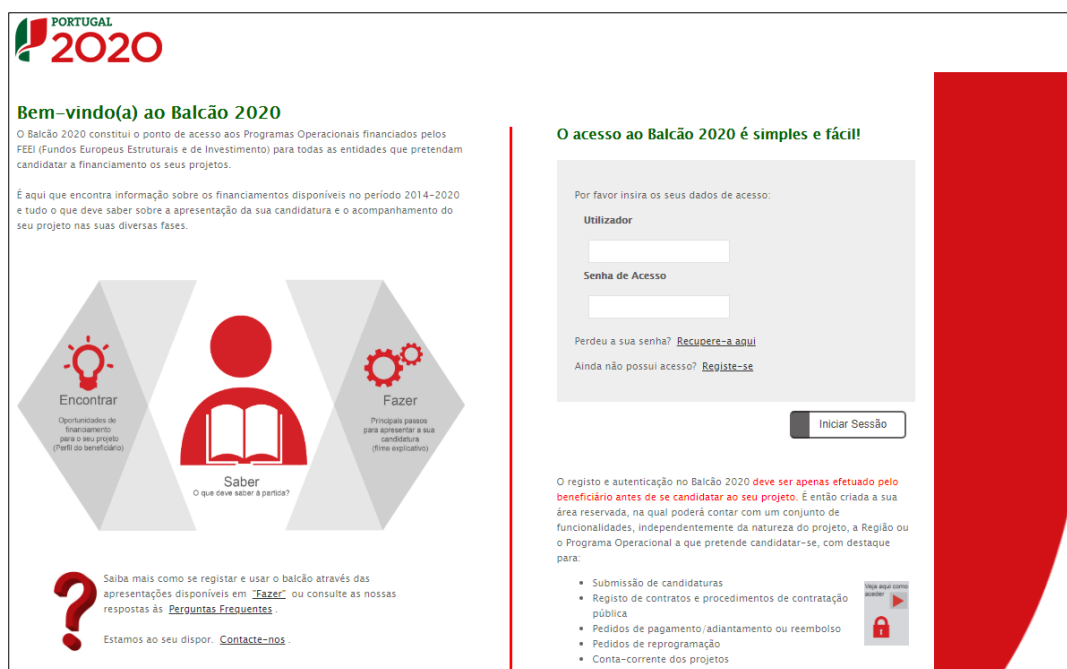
PORTUGAL
2020

Bem-vindo(a) ao Balcão 2020

O Balcão 2020 constitui o ponto de acesso aos Programas Operacionais financiados pelos FEEI (Fundos Europeus Estruturais e de Investimento) para todas as entidades que pretendam candidatar a financiamento os seus projetos.

É aqui que encontra informação sobre os financiamentos disponíveis no período 2014-2020 e tudo o que deve saber sobre a apresentação da sua candidatura e o acompanhamento do seu projeto nas suas diversas fases.

Encontrar
Oportunidades de financiamento para o seu projeto (Perfil do beneficiário)

Saber
O que deve saber à partida?

Fazer
Principais passos para apresentar a sua candidatura (filme explicativo)

Saiba mais como se registar e usar o balcão através das apresentações disponíveis em "Fazer" ou consulte as nossas respostas às Perguntas Frequentes .

Estamos ao seu dispor. Contacte-nos .

O acesso ao Balcão 2020 é simples e fácil!

Por favor insira os seus dados de acesso:

Utilizador

Senha de Acesso

Perdeu a sua senha? Recupere-a aqui

Ainda não possui acesso? Registe-se

Iniciar Sessão

O registo e autenticação no Balcão 2020 deve ser apenas efetuado pelo beneficiário antes de se candidatar ao seu projeto. É então criada a sua área reservada, na qual poderá contar com um conjunto de funcionalidades, independentemente da natureza do projeto, a Região ou o Programa Operacional a que pretende candidatar-se, com destaque para:

- Submissão de candidaturas
- Registo de contratos e procedimentos de contratação pública
- Pedidos de pagamento/adiantamento ou reembolso
- Pedidos de reprogramação
- Conta-corrente dos projetos

Veja aqui como aceder